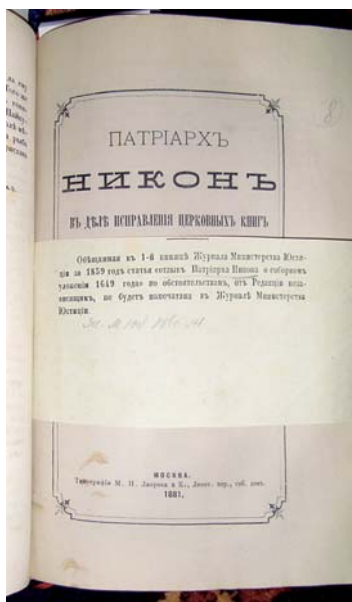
ПАТРІАРХЪ

НИКОНЪ

ВЪ ДѢЛѢ ИСПРАВЛЕНІЯ ЦЕРКОВНЫХЪ КНИГЪ

Обѣщанная въ 1-й книжкѣ Журнала Министерства Юстиціи за 1859 годъ статья оетцевъ Патріарха Никона о соборномъ уложеніи 1649 года по обстоятельствамъ, отъ Редакціи независящимъ, не будетъ напечатана въ Журналѣ Министерства Юстиціи.

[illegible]

МОСКВА.
Типографія М. Н. Лаврова и К., Леонт. пер., соб. дом.
1881.

8

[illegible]